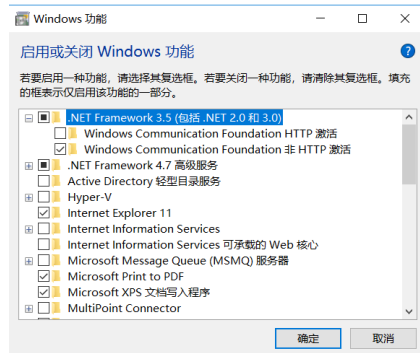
Windows 功能

启用或关闭 Windows 功能

若要启用一种功能，请选择其复选框。若要关闭一种功能，请清除其复选框。填充的框表示仅启用该功能的一部分。

.NET Framework 3.5 (包括 .NET 2.0 和 3.0)
Windows Communication Foundation HTTP 激活
Windows Communication Foundation 非 HTTP 激活
.NET Framework 4.7 高级服务
Active Directory 轻型目录服务
Hyper-V
Internet Explorer 11
Internet Information Services
Internet Information Services 可承载的 Web 核心
Microsoft Message Queue (MSMQ) 服务器
Microsoft Print to PDF
Microsoft XPS 文档写入程序
MultiPoint Connector

确定
取消